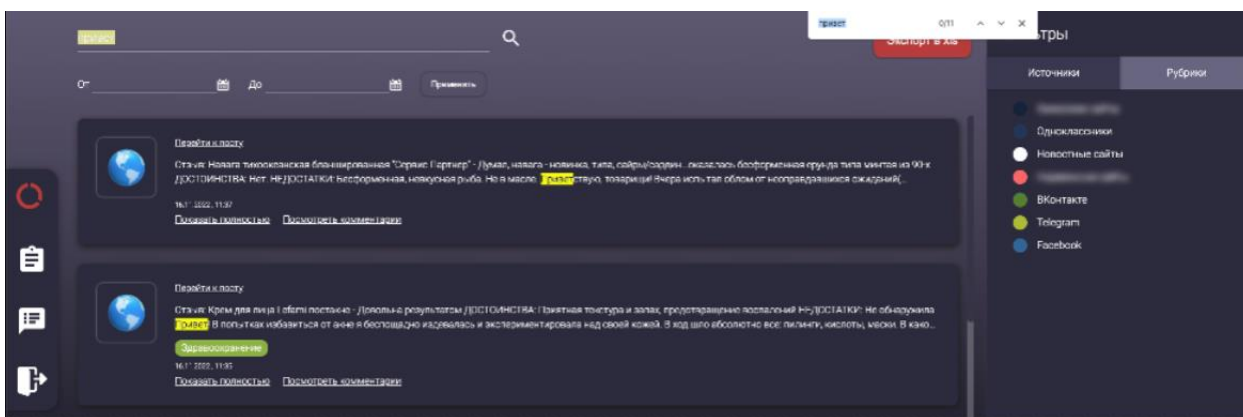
привет

привет 0/11

Экспорт в xls

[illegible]тры

От

До

Применить

Источники

Рубрики

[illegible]

Одноклассники

Новостные сайты

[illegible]

ВКонтакте

Telegram

Facebook

Перейти к посту

Статья: Навага тихоокеанская бланшированная "Сервис Партнер" - Думал, навага - новинка, типа, сайры/сардин...оказалась бесформенная груда типа минтая из 90-х ДОСТОИНСТВА: Нет. НЕДОСТАТКИ: Бесформенная, невкусная рыба. Не в масле. Приветствую, товарищи! Вчера испытал облом от неоправдавшихся ожиданий(...

16.1 2022, 11:37

Показать полностью

Посмотреть комментарии

Перейти к посту

Статья: Крем для лица Lebelle постакне - Довольна результатом ДОСТОИНСТВА: Приятная текстура и запах, предотвращение воспалений НЕДОСТАТКИ: Не обнаружила Привет В попытках избавиться от акне я беспощадно издевалась и экспериментировала над своей кожей. В ход шло абсолютно все: пилинги, кислоты, маски. В како...

Здравоохранение

16.1 2022, 11:35

Показать полностью

Посмотреть комментарии